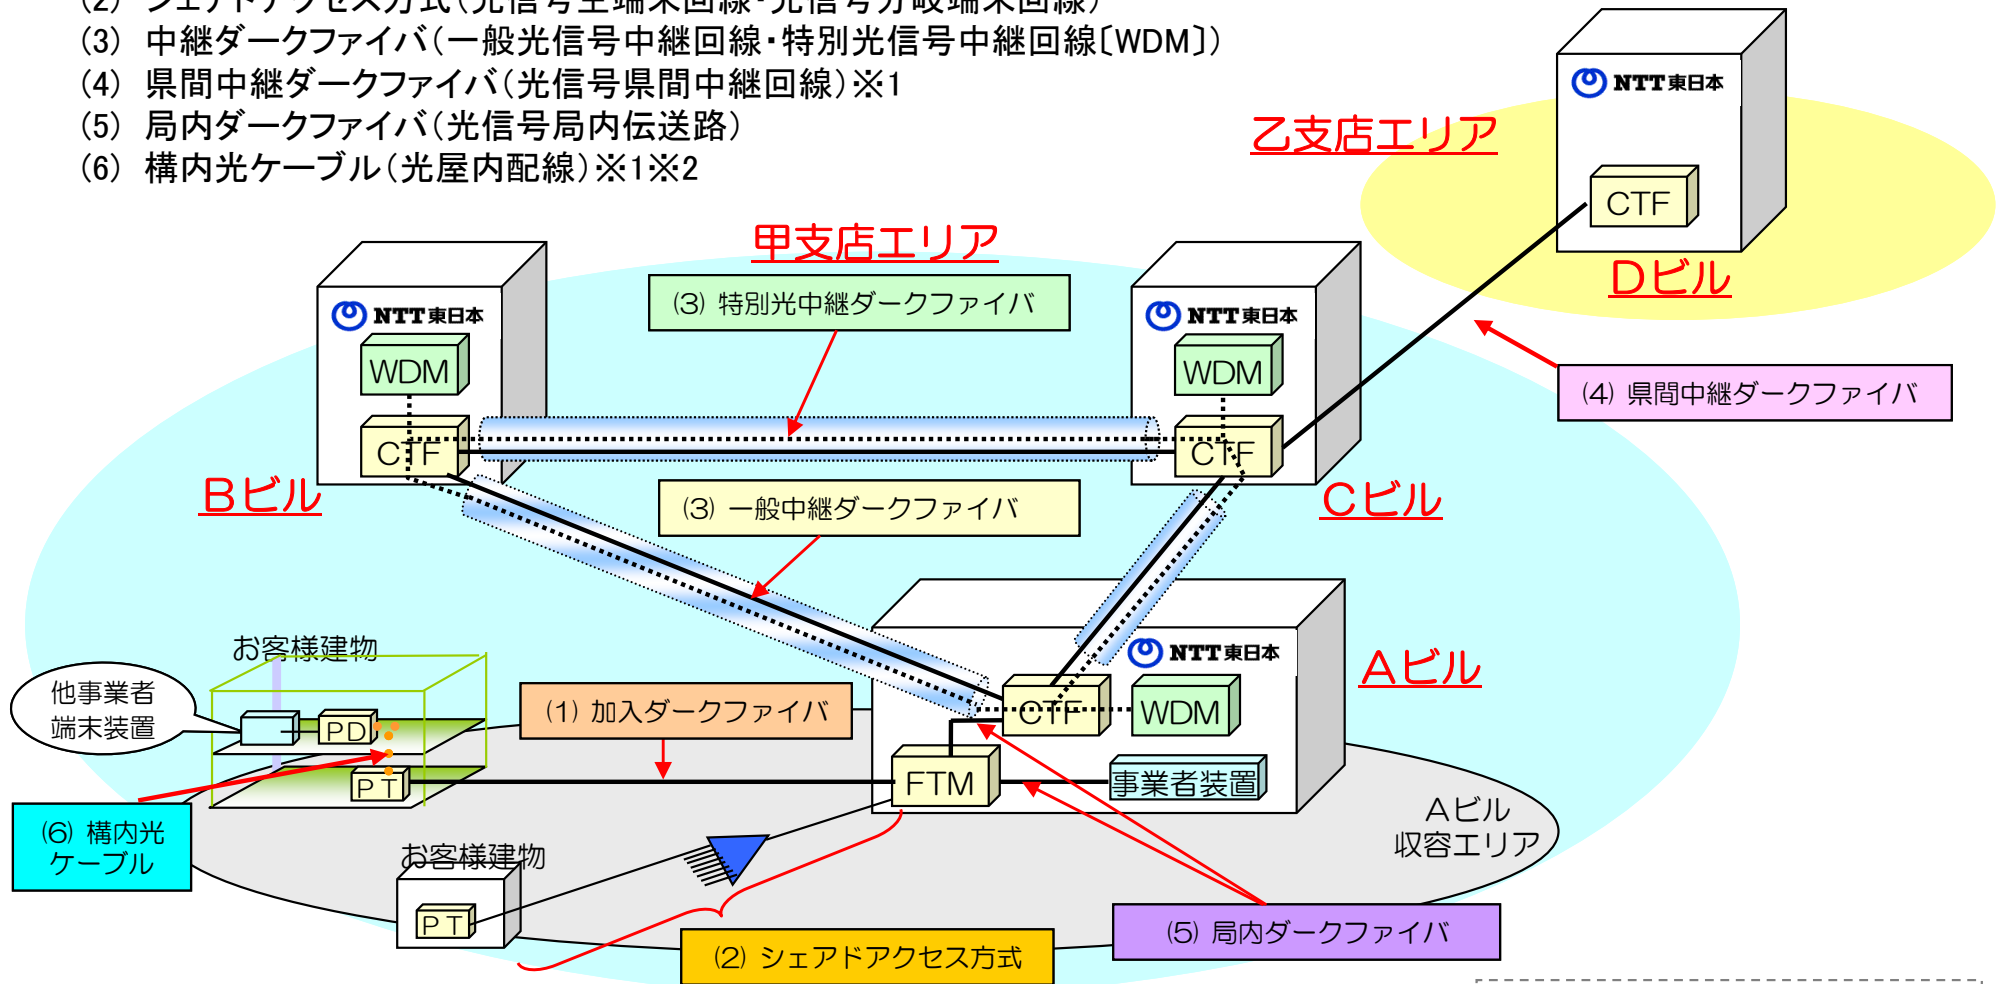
(2) シェアドアクセス方式(光信号主端末回線・光信号分岐端末回線)
(3) 中継ダークファイバ(一般光信号中継回線・特別光信号中継回線〔WDM〕)
(4) 県間中継ダークファイバ(光信号県間中継回線)※1
(5) 局内ダークファイバ(光信号局内伝送路)
(6) 構内光ケーブル(光屋内配線)※1※2

乙支店エリア
NTT東日本
CTF
Dビル

甲支店エリア
(3) 特別光中継ダークファイバ
NTT東日本
WDM
CTF
Bビル

NTT東日本
WDM
CTF
Cビル

(4) 県間中継ダークファイバ

(3) 一般中継ダークファイバ

お客様建物
他事業者端末装置
PD
PT
(1) 加入ダークファイバ
NTT東日本
CTF
WDM
FTM
事業者装置
Aビル
Aビル収容エリア

(6) 構内光ケーブル
お客様建物
PT
(2) シェアドアクセス方式
(5) 局内ダークファイバ